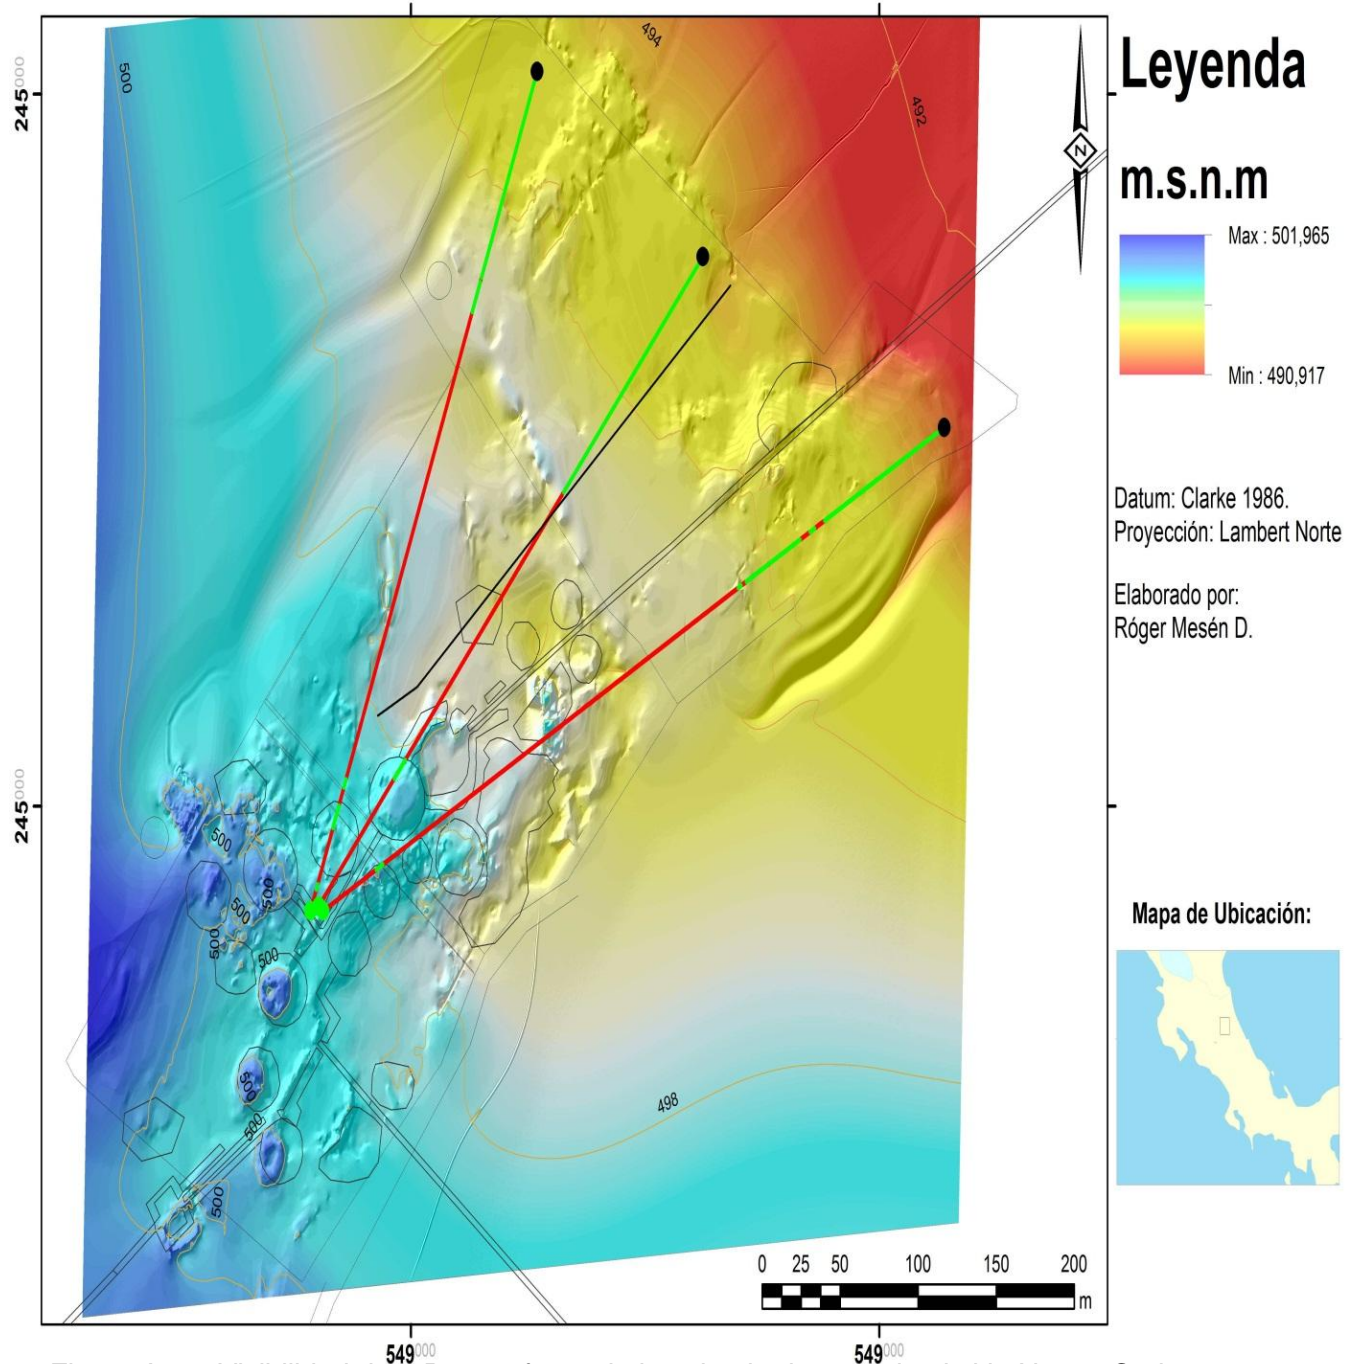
245000

245000

500

494

492

500

500

500

500

500

500

500

498

N

Leyenda

m.s.n.m

Max : 501,965

Min : 490,917

Datum: Clarke 1986.
Proyección: Lambert Norte

Elaborado por:
Róger Mesén D.

Mapa de Ubicación:

0 25 50 100 150 200
m

549000

549000

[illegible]